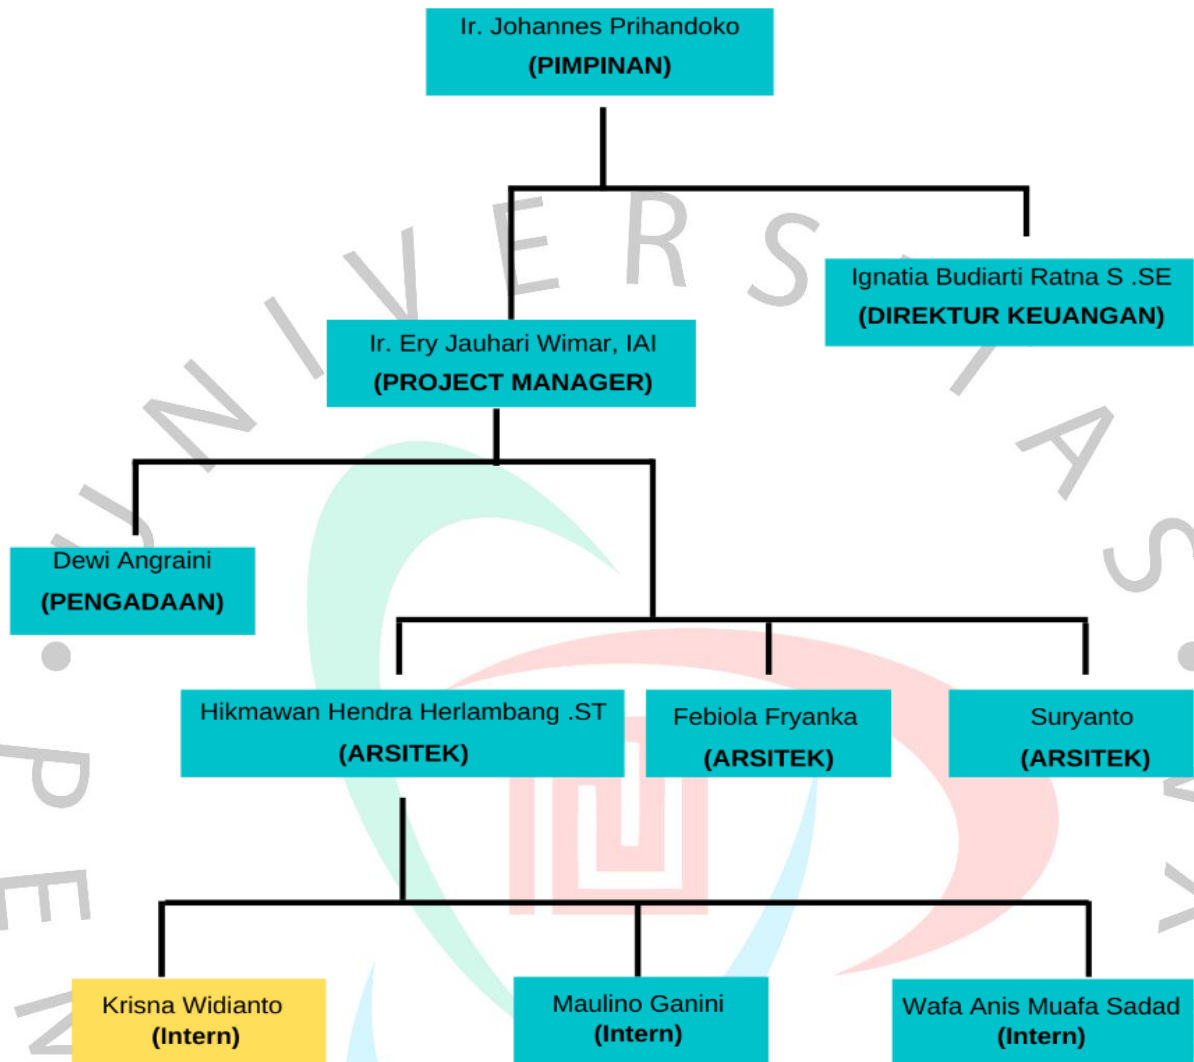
Ir. Johannes Prihandoko
(PIMPINAN)

Ignatia Budiarti Ratna S .SE
(DIREKTUR KEUANGAN)

Ir. Ery Jauhari Wimar, IAI
(PROJECT MANAGER)

Dewi Angraini
(PENGADAAN)

Hikmawan Hendra Herlambang .ST
(ARSITEK)

Febiola Fryanka
(ARSITEK)

Suryanto
(ARSITEK)

Krisna Widianto
(Intern)

Maulino Ganini
(Intern)

Wafa Anis Muafa Sadad
(Intern)

UNIVERSITAS PEN